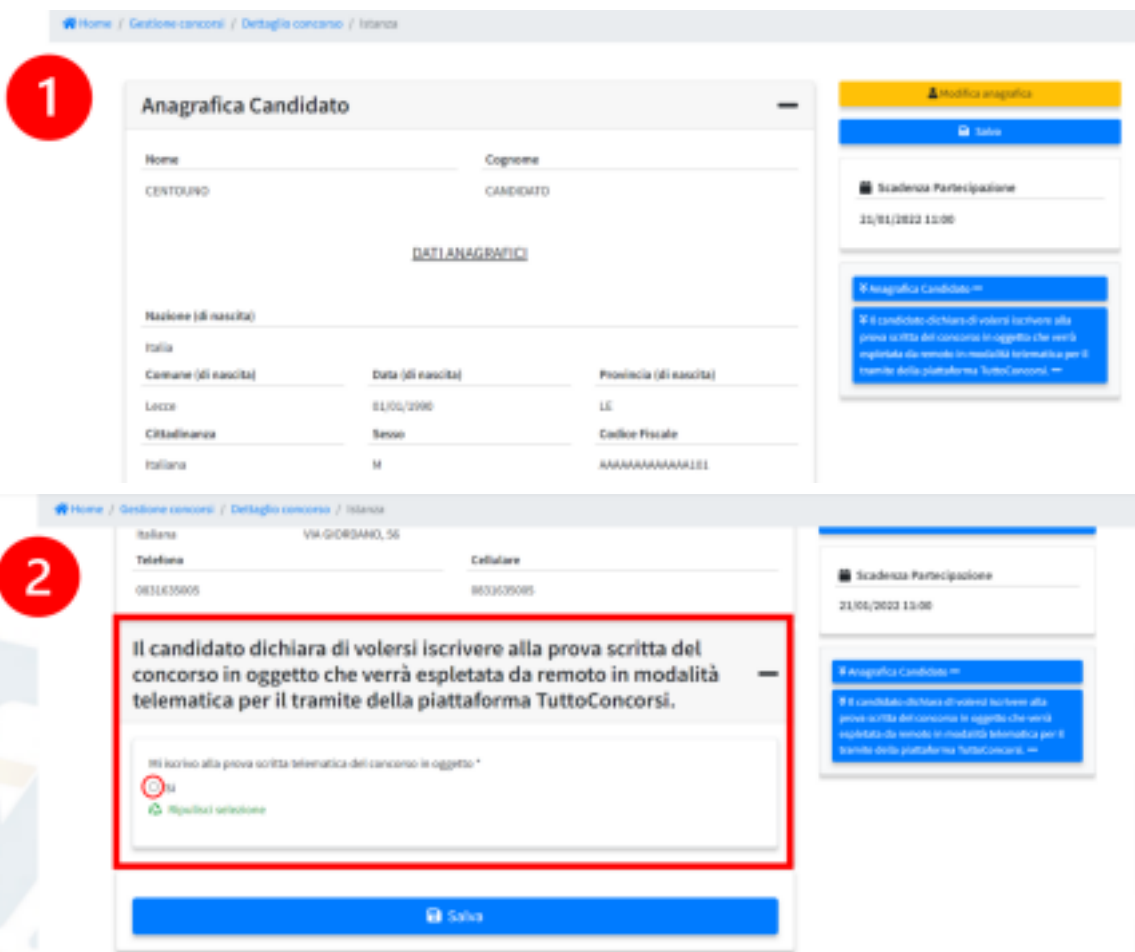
Home / Gestione concorsi / Dettaglio concorso / Istanza

1

Anagrafica Candidato

Nome
CENTOUNO

Cognome
CANDIDATO

DATI ANAGRAFICI

Nazione (di nascita)
Italia

Comune (di nascita)
Lecce

Data (di nascita)
01/01/1990

Provincia (di nascita)
LE

Cittadinanza
Italiana

Sesso
M

Codice Fiscale
AAAAAAAAAAAA101

Modifica anagrafica

Salva

Scadenza Partecipazione
21/01/2022 11:00

Anagrafica Candidato

Il candidato dichiara di volersi iscrivere alla prova scritta del concorso in oggetto che verrà espletata da remoto in modalità telematica per il tramite della piattaforma TuttoConcorsi.

Home / Gestione concorsi / Dettaglio concorso / Istanza

2

Italiana
VIA GIORDANO, 56

Telefono
0831635005

Cellulare
0831635085

Il candidato dichiara di volersi iscrivere alla prova scritta del concorso in oggetto che verrà espletata da remoto in modalità telematica per il tramite della piattaforma TuttoConcorsi.

Mi iscrivo alla prova scritta telematica del concorso in oggetto *

Si

Ripulisci selezione

Salva

Scadenza Partecipazione
21/01/2022 11:00

Anagrafica Candidato

Il candidato dichiara di volersi iscrivere alla prova scritta del concorso in oggetto che verrà espletata da remoto in modalità telematica per il tramite della piattaforma TuttoConcorsi.